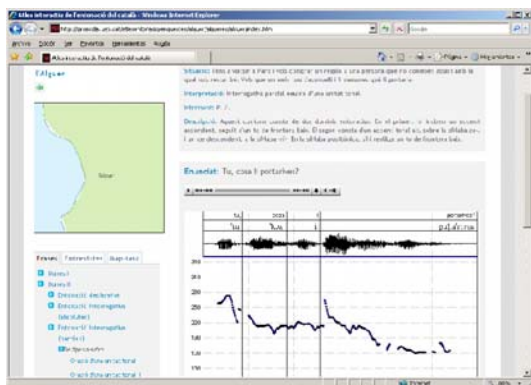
Atles interactiu de l'entonació del català - Windows Internet Explorer

http://prosodia.upf.edu/atlesentonacio/...

Arxiu Edició Ver Favorits Herramientas Ayuda

Atles interactiu de l'entonació del català

Pàgina Herramientas

Eldiquer

Sóller

Frases Fonètica Mapa

Frase 1
Frase 2
Oració declarativa
Oració interrogativa (absoluta)
Oració interrogativa (parcial)

Situació: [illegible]

Interpretació: Interrogativa parcial neutra d'una entitat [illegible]

Intenció: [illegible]

Descripció: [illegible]

Enunciat: Tu, casa li portarien?

300
250
200
150
100

Internet